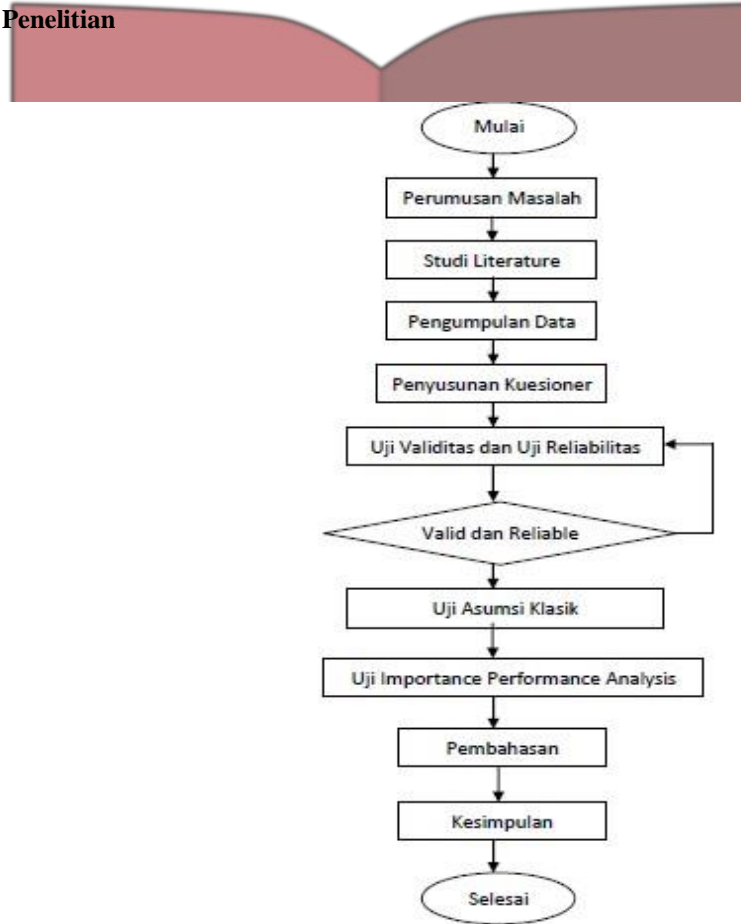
Penelitian

Mulai

Perumusan Masalah

Studi Literature

Pengumpulan Data

Penyusunan Kuesioner

Uji Validitas dan Uji Reliabilitas

Valid dan Reliable

Uji Asumsi Klasik

Uji Importance Performance Analysis

Pembahasan

Kesimpulan

Selesai